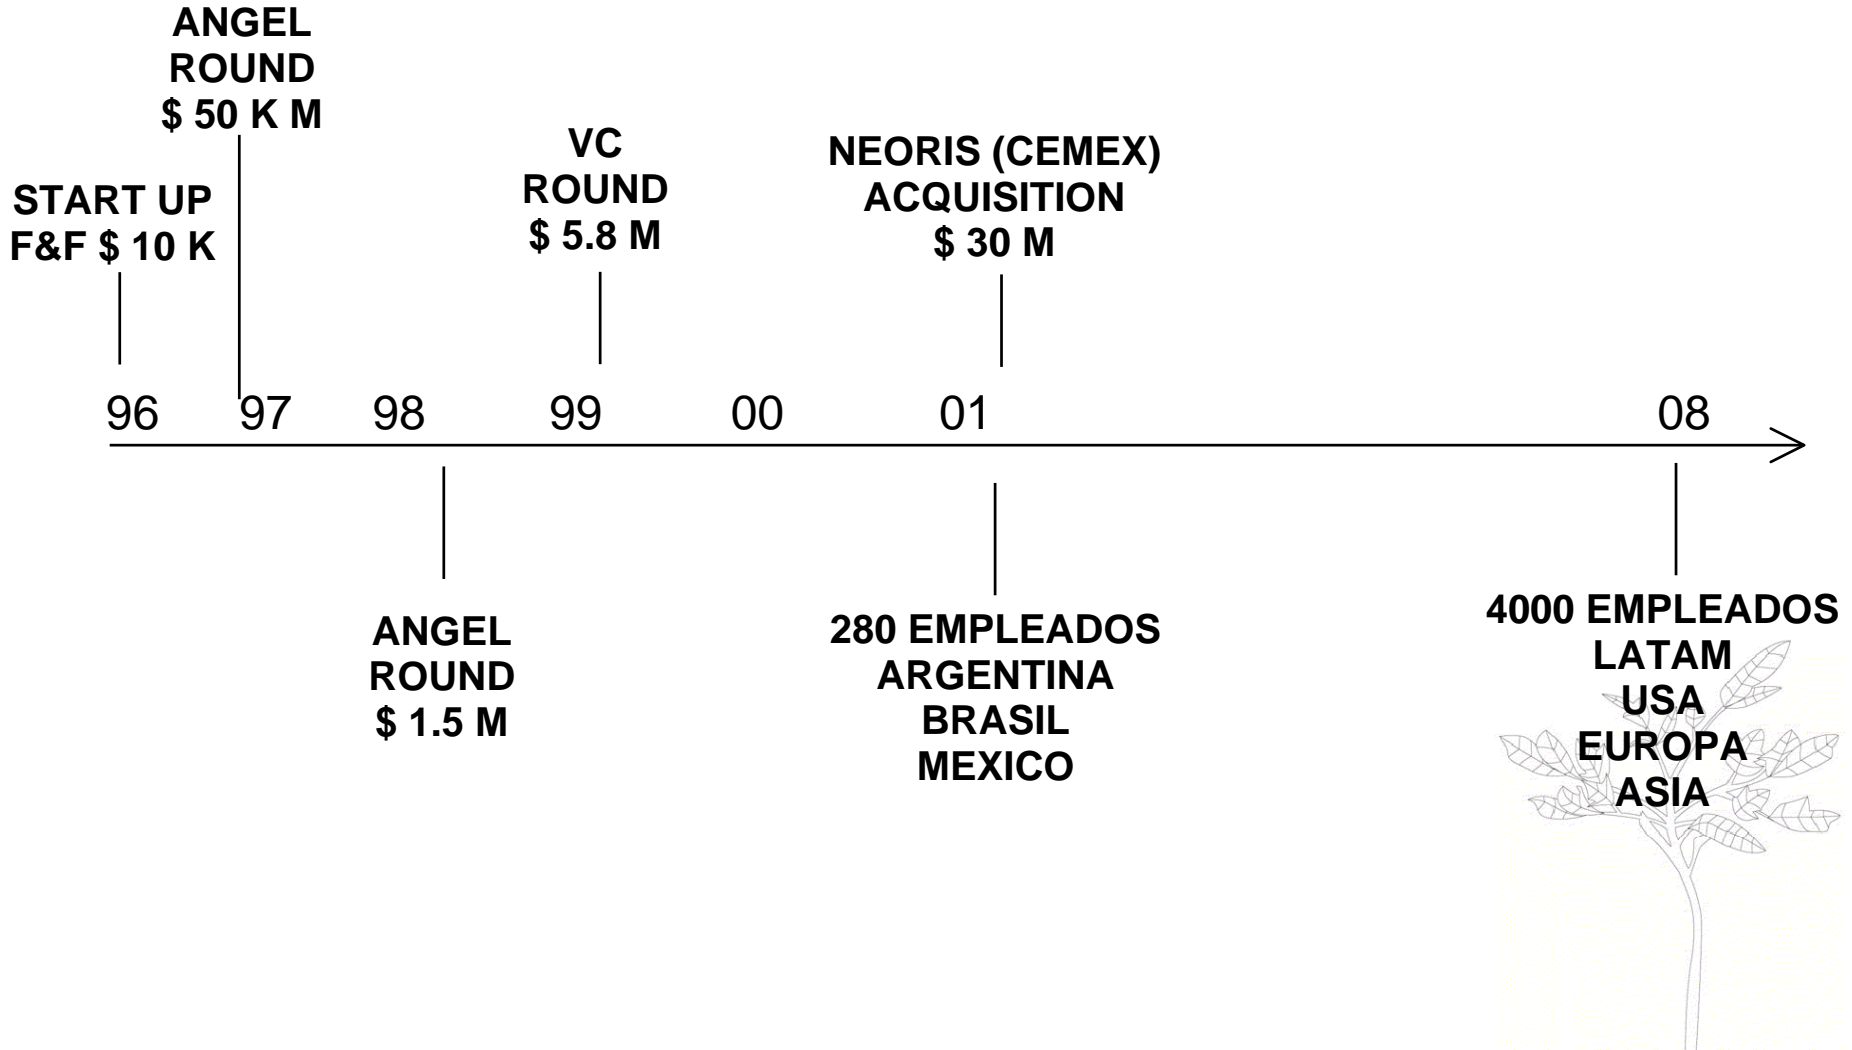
ANGEL ROUND $ 50 K M

START UP F&F $ 10 K

VC ROUND $ 5.8 M

NEORIS (CEMEX) ACQUISITION $ 30 M

96 97 98 99 00 01 08

ANGEL ROUND $ 1.5 M

280 EMPLEADOS ARGENTINA BRASIL MEXICO

4000 EMPLEADOS LATAM USA EUROPA ASIA